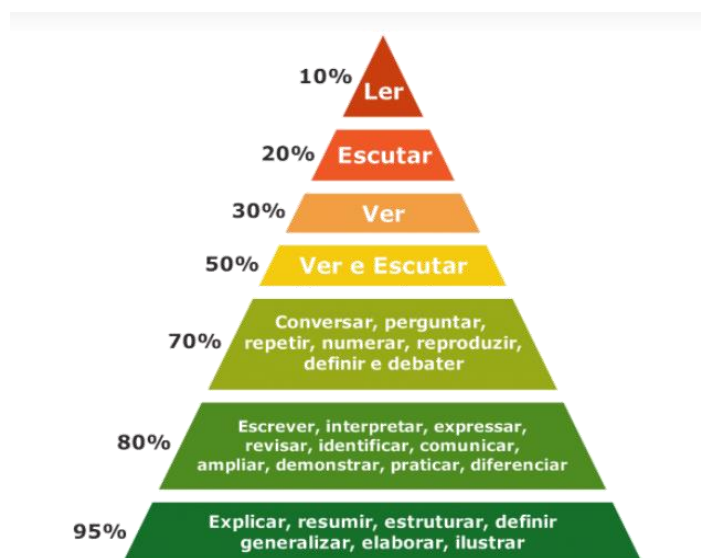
10% Ler

20% Escutar

30% Ver

50% Ver e Escutar

70% Conversar, perguntar, repetir, numerar, reproduzir, definir e debater

80% Escrever, interpretar, expressar, revisar, identificar, comunicar, ampliar, demonstrar, praticar, diferenciar

95% Explicar, resumir, estruturar, definir generalizar, elaborar, ilustrar